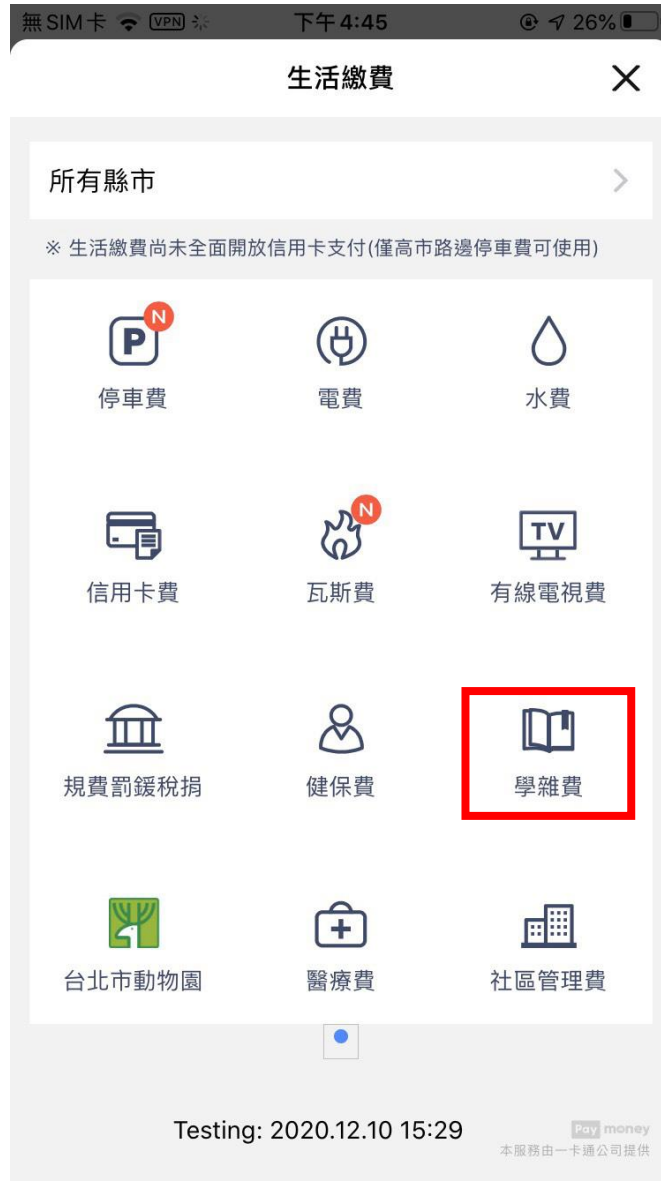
無SIM卡 VPN 下午4:45 26%

生活繳費 ✕

所有縣市 >

※ 生活繳費尚未全面開放信用卡支付(僅高市路邊停車費可使用)

P N
停車費

電費

水費

信用卡費

N
瓦斯費

TV
有線電視費

規費罰鍰稅捐

健保費

學雜費

台北市動物園

醫療費

社區管理費

Testing: 2020.12.10 15:29

Pay money
本服務由一卡通公司提供